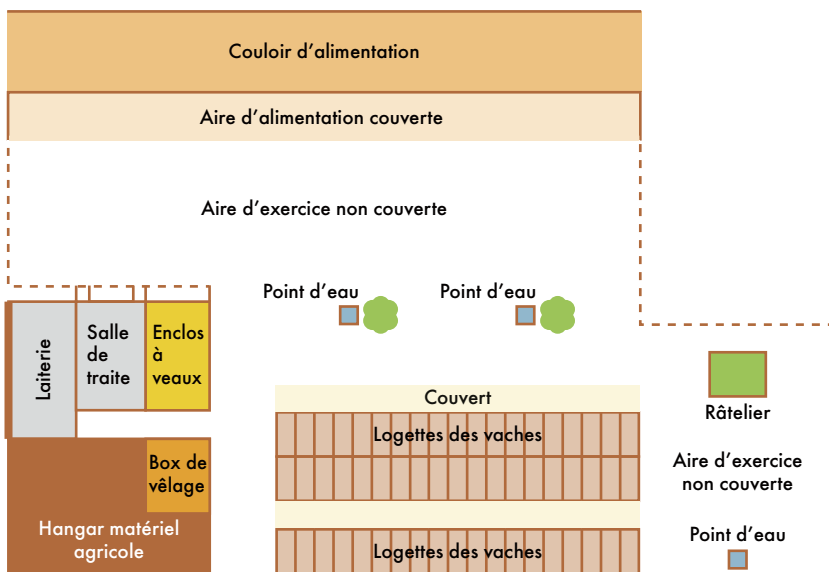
Couloir d’alimentation

Aire d’alimentation couverte

Aire d’exercice non couverte

Point d’eau

Point d’eau

Laiterie

Salle de traite

Enclos à veaux

Couvert

Logettes des vaches

Râtelier

Box de vêlage

Aire d’exercice non couverte

Hangar matériel agricole

Logettes des vaches

Point d’eau